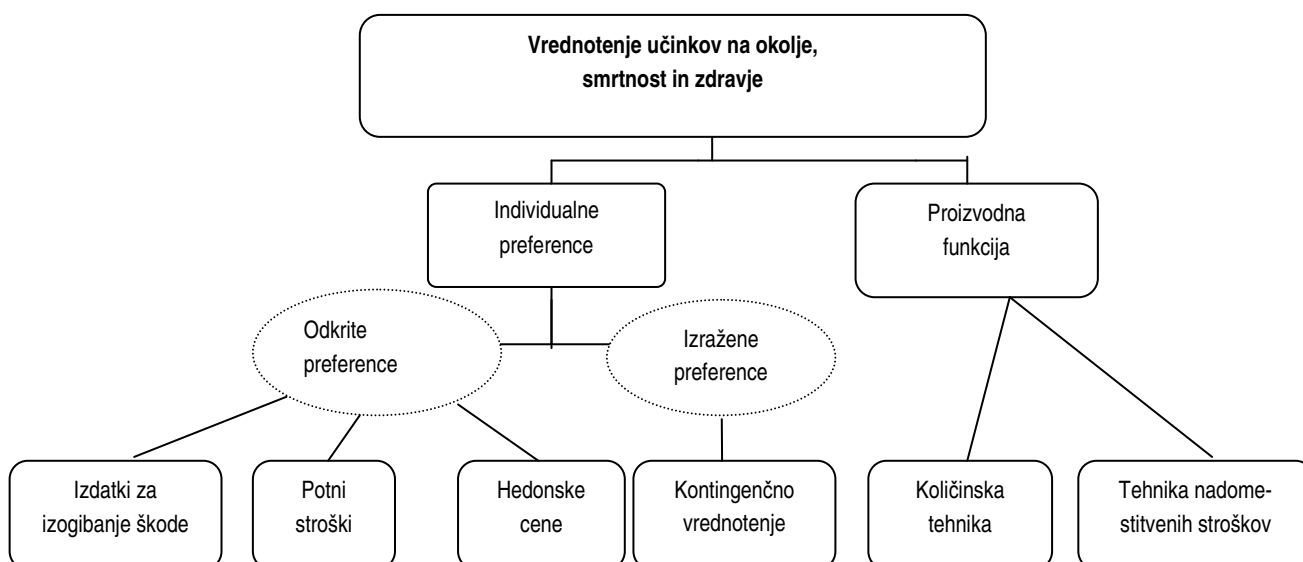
Vrednotenje učinkov na okolje, smrtnost in zdravje

Individualne preference

Proizvodna funkcija

Odkrite preference

Izražene preference

Izdatki za izogibanje škode

Potni stroški

Hedonske cene

Kontingenčno vrednotenje

Količinska tehnika

Tehnika nadomestitvenih stroškov